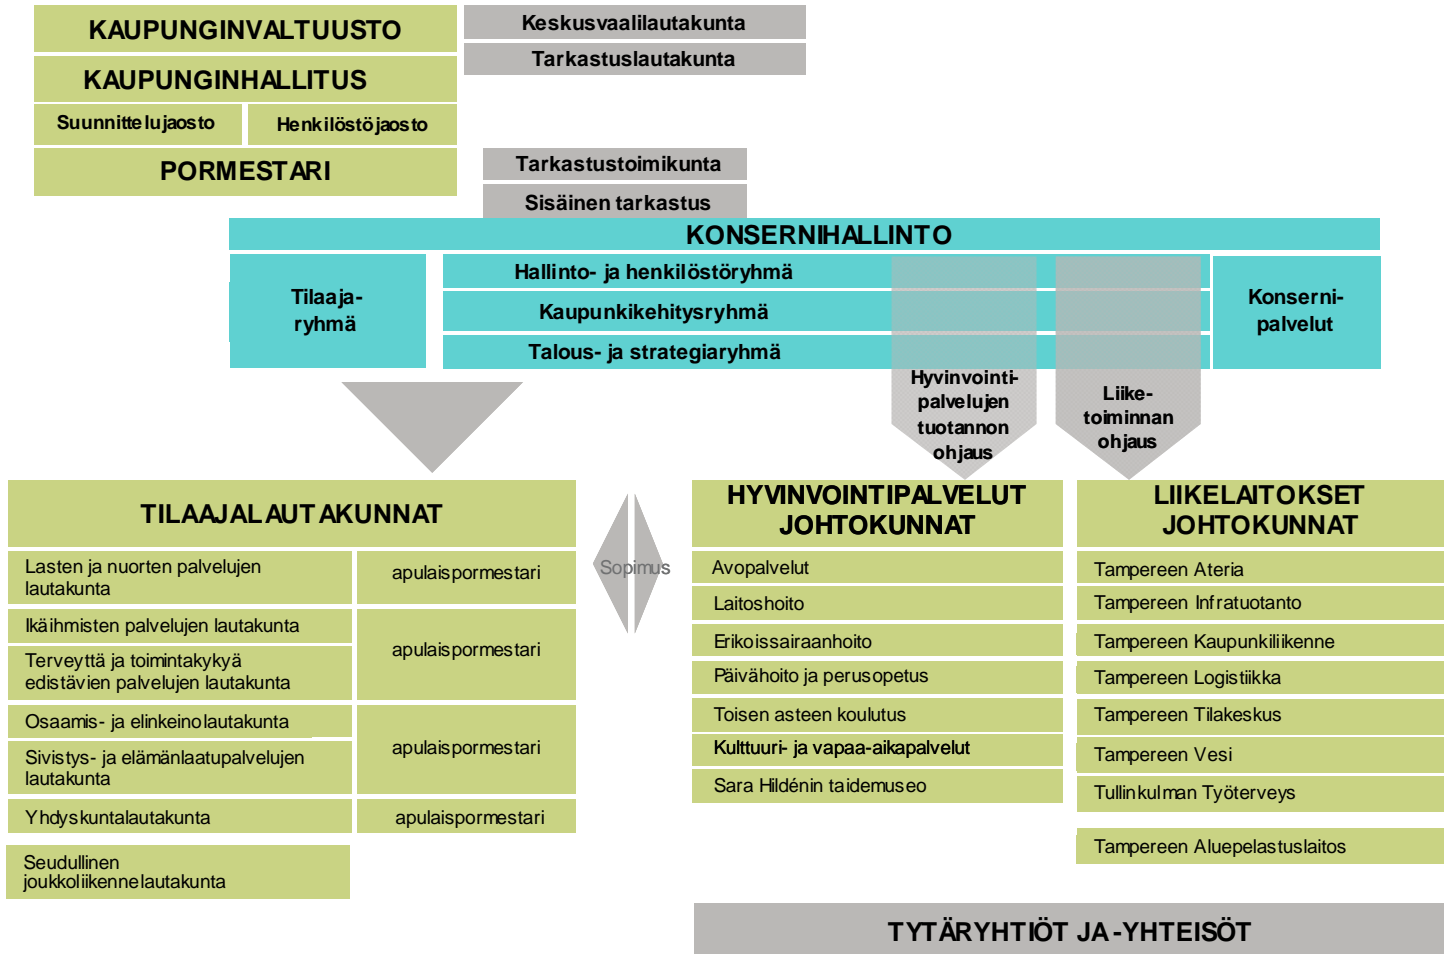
KAUPUNGINVALTUUSTO

Keskusvaalilautakunta

Tarkastuslautakunta

KAUPUNGINHALLITUS

Suunnittelujaosto

Henkilöstöjaosto

PORMESTARI

Tarkastustoimikunta

Sisäinen tarkastus

KONSERNIHALLINTO

Tilaajaryhmä

Hallinto- ja henkilöstöryhmä

Kaupunkikehitysryhmä

Talous- ja strategiaryhmä

Konsernipalvelut

Hyvinvointipalvelujen tuotannon ohjaus

Liiketoiminnan ohjaus

TILAAJALAUTAKUNNAT

Lasten ja nuorten palvelujen lautakunta

apulaispormestari

Ikäihmisten palvelujen lautakunta

Terveyttä ja toimintakykyä edistävien palvelujen lautakunta

apulaispormestari

Osaamis- ja elinkeinolautakunta

Sivistys- ja elämänlaatupalvelujen lautakunta

apulaispormestari

Yhdyskuntalautakunta

apulaispormestari

Seudullinen joukkoliikennelautakunta

Sopimus

HYVINVOINTIPALVELUT JOHTOKUNNAT

Avopalvelut

Laitoshoito

Erikoissairaanhoito

Päivähoito ja perusopetus

Toisen asteen koulutus

Kulttuuri- ja vapaa-aikapalvelut

Sara Hildénin taidemuseo

LIIKELAITOKSET JOHTOKUNNAT

Tampereen Ateria

Tampereen Infratuotanto

Tampereen Kaupunkiliikenne

Tampereen Logistiikka

Tampereen Tilakeskus

Tampereen Vesi

Tullinkulman Työterveys

Tampereen Aluepelastuslaitos

TYTÄRYHTIÖT JA -YHTEISÖT